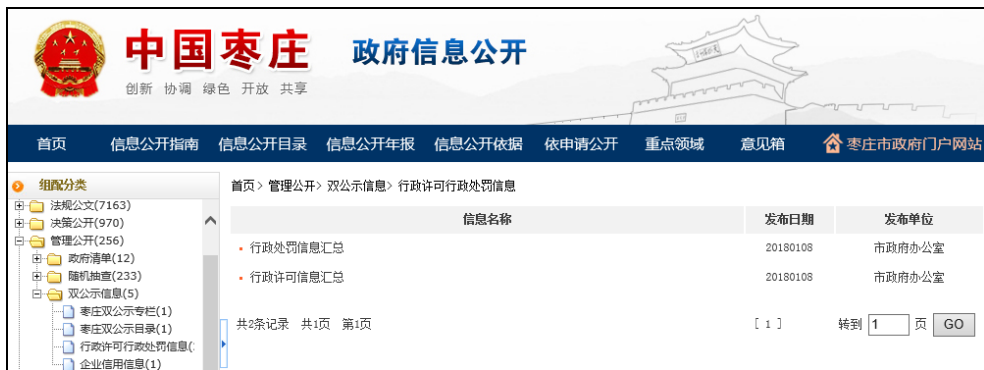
中国枣庄 政府信息公开
创新 协调 绿色 开放 共享

首页 信息公开指南 信息公开目录 信息公开年报 信息公开依据 依申请公开 重点领域 意见箱 枣庄市政府门户网站

组配分类
法规公文(7163)
决策公开(970)
管理公开(256)
政府清单(12)
随机抽查(233)
双公示信息(5)
枣庄双公示专栏(1)
枣庄双公示目录(1)
行政许可行政处罚信息(
企业信用信息(1)

首页 > 管理公开 > 双公示信息 > 行政许可行政处罚信息

| 信息名称 | 发布日期 | 发布单位 |
|---|---|---|
| 行政处罚信息汇总 | 20180108 | 市政府办公室 |
| 行政许可信息汇总 | 20180108 | 市政府办公室 |

共2条记录 共1页 第1页 [ 1 ] 转到 1 页 GO